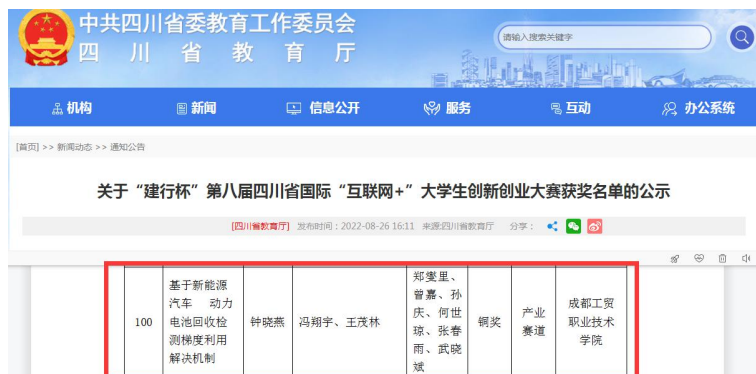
中共四川省委教育工作委员会
四 川 省 教 育 厅

请输入搜索关键字

机构 新闻 信息公开 服务 互动 办公系统

[首页] >> 新闻动态 >> 通知公告

关于“建行杯”第八届四川省国际“互联网+”大学生创新创业大赛获奖名单的公示

[四川省教育厅] 发布时间：2022-08-26 16:11 来源:四川省教育厅 分享：

| 100 | 基于新能源汽车 动力电池回收检测梯度利用解决机制 | 钟晓燕 | 冯翔宇、王茂林 | 郑斐里、曾嘉、孙庆、何世琮、张春雨、武晓斌 | 铜奖 | 产业赛道 | 成都工贸职业技术学院 |
|---|---|---|---|---|---|---|---|